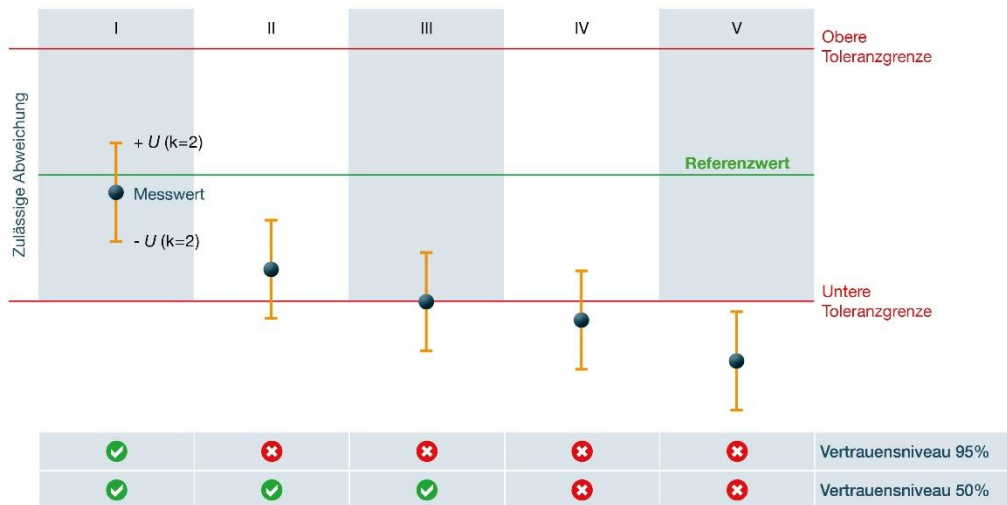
I
II
III
IV
V

Obere Toleranzgrenze

Zulässige Abweichung

+ $U$ (k=2)

Referenzwert

Messwert

- $U$ (k=2)

Untere Toleranzgrenze

| I | II | III | IV | V | |
|---|---|---|---|---|---|
| ✔ | ✖ | ✖ | ✖ | ✖ | Vertrauensniveau 95% |
| ✔ | ✔ | ✔ | ✖ | ✖ | Vertrauensniveau 50% |